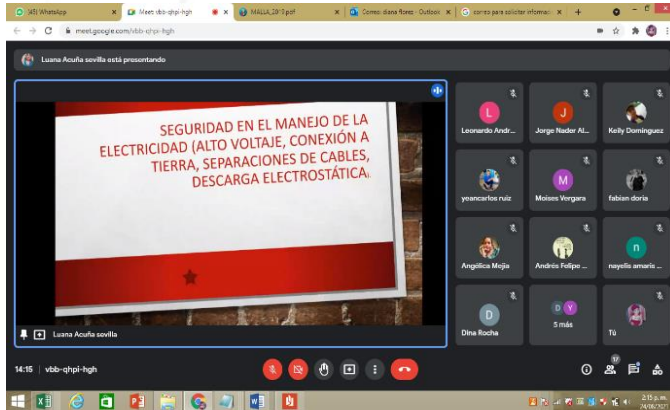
(45) WhatsApp
Meet: vbb-qhpi-hgh
MALLA_2019.pdf
Correo: diana flores - Outlook
correo para solicitar informaci

meet.google.com/vbb-qhpi-hgh

Luana Acuña sevilla está presentando

SEGURIDAD EN EL MANEJO DE LA ELECTRICIDAD (ALTO VOLTAJE, CONEXIÓN A TIERRA, SEPARACIONES DE CABLES, DESCARGA ELECTROSTÁTICA.

Luana Acuña sevilla

L
Leonardo Andr...
J
Jorge Nader Al...
Kelly Dominguez
yeancarlos ruiz
M
Moises Vergara
fabian doria
Angélica Mejía
Andrés Felipe ...
n
nayelis amaris ...
D
Dina Rocha
D Y
5 más
Tú

14:15 | vbb-qhpi-hgh

17

2:15 p. m.
24/08/2021